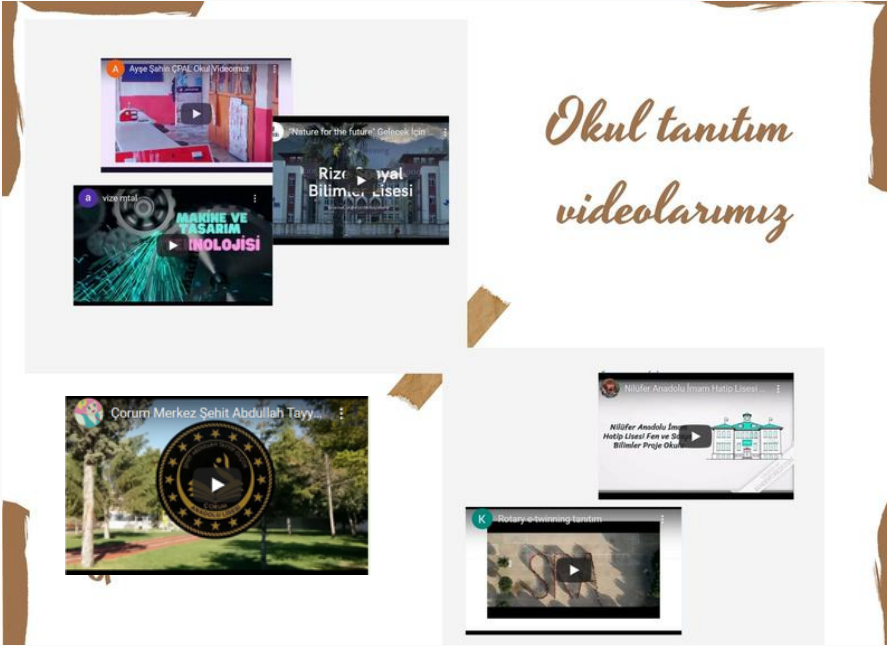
Okul tanıtım videolarımız

A Ayşe Şahin ÇPAL Okul Videomuz

"Nature for the future" Gelecek İçin ...

Rize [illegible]yal Bilimler Lisesi

a vize mtal

MAKİNE VE TASARIM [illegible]NOLOJİSİ

Çorum Merkez Şehit Abdullah Tayy...

Nilüfer Anadolu İmam Hatip Lisesi ...

Nilüfer Anadolu İma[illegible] Hatip Lisesi Fen ve So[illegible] Bilimler Proje Oku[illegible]

K Rotary e-twinning tanıtım